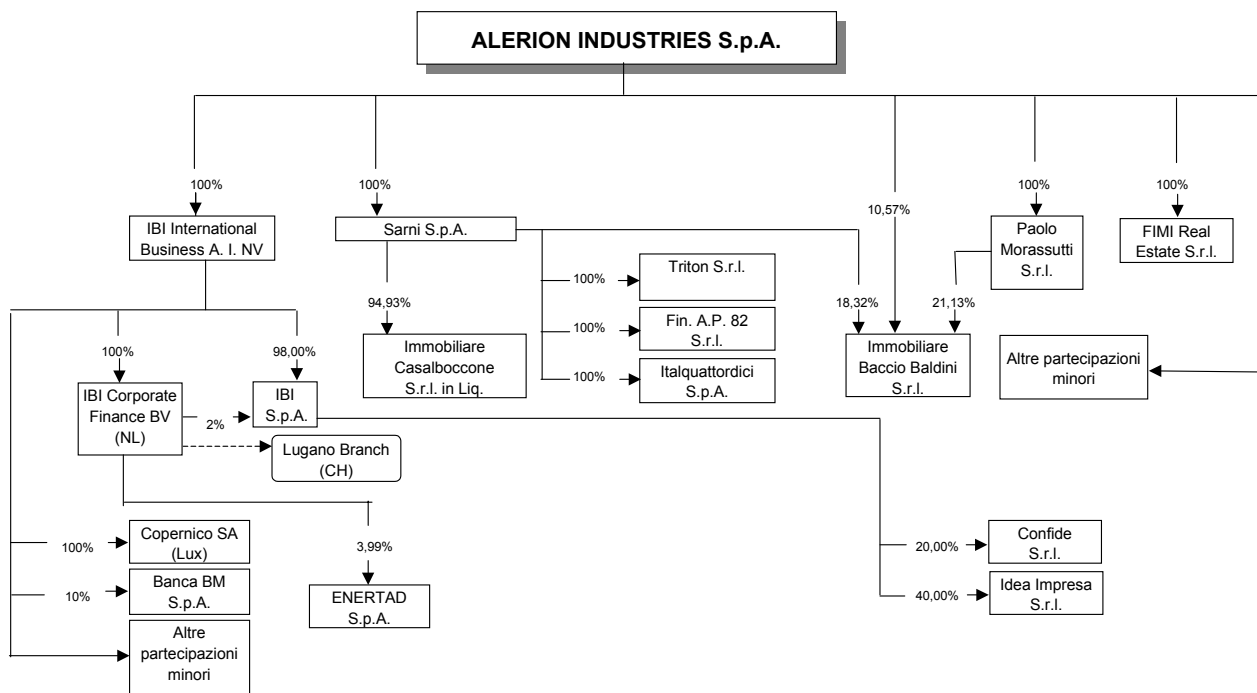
ALERION INDUSTRIES S.p.A.

100%

IBI International Business A. I. NV

100%

Sarni S.p.A.

10,57%

100%

Paolo Morassutti S.r.l.

100%

FIMI Real Estate S.r.l.

100%

Triton S.r.l.

94,93%

100%

Fin. A.P. 82 S.r.l.

18,32%

21,13%

100%

98,00%

Immobiliare Casalboccone S.r.l. in Liq.

100%

Italquattordici S.p.A.

Immobiliare Baccio Baldini S.r.l.

Altre partecipazioni minori

IBI Corporate Finance BV (NL)

2%

IBI S.p.A.

Lugano Branch (CH)

100%

Copernico SA (Lux)

3,99%

20,00%

Confide S.r.l.

10%

Banca BM S.p.A.

ENERTAD S.p.A.

40,00%

Idea Impresa S.r.l.

Altre partecipazioni minori